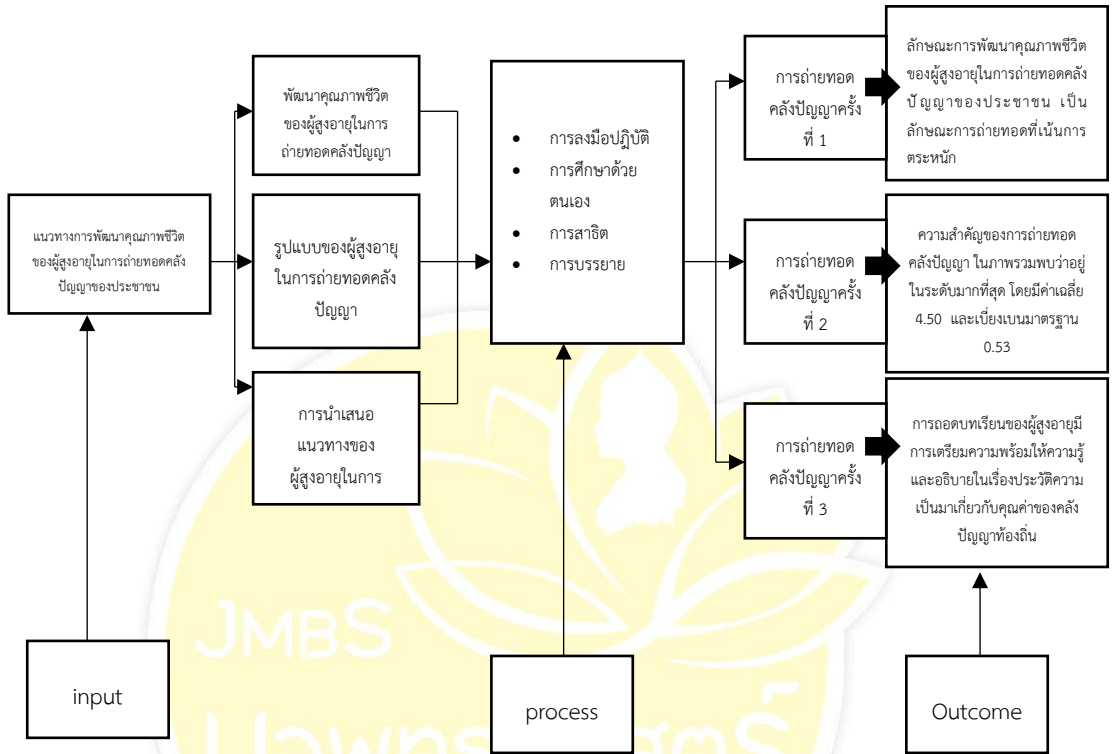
แนวทางการพัฒนาคุณภาพชีวิตของผู้สูงอายุในการถ่ายทอดคลังปัญญาของประชาชน

พัฒนาคุณภาพชีวิตของผู้สูงอายุในการถ่ายทอดคลังปัญญา

รูปแบบของผู้สูงอายุในการถ่ายทอดคลังปัญญา

การนำเสนอแนวทางของผู้สูงอายุในการ

- การลงมือปฏิบัติ
- การศึกษาด้วยตนเอง
- การสาธิต
- การบรรยาย

การถ่ายทอดคลังปัญญาครั้งที่ 1

ลักษณะการพัฒนาคุณภาพชีวิตของผู้สูงอายุในการถ่ายทอดคลังปัญญาของประชาชน เป็นลักษณะการถ่ายทอดที่เน้นการตระหนัก

การถ่ายทอดคลังปัญญาครั้งที่ 2

ความสำคัญของการถ่ายทอดคลังปัญญา ในภาพรวมพบว่าอยู่ในระดับมากที่สุด โดยมีค่าเฉลี่ย 4.50 และเบี่ยงเบนมาตรฐาน 0.53

การถ่ายทอดคลังปัญญาครั้งที่ 3

การถอดบทเรียนของผู้สูงอายุมีการเตรียมความพร้อมให้ความรู้และอธิบายในเรื่องประวัติความเป็นมาเกี่ยวกับคุณค่าของคลังปัญญาท้องถิ่น

input

process

Outcome

JMBS